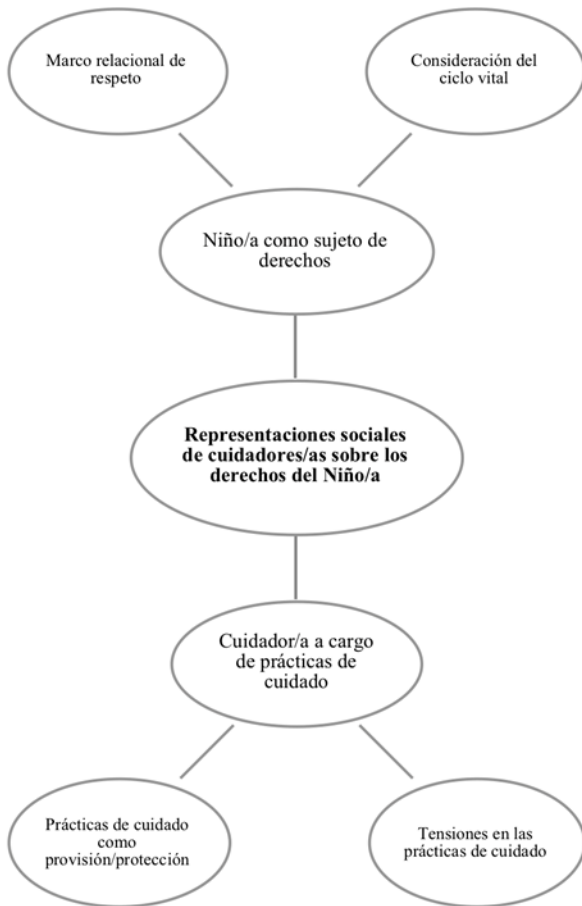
Marco relacional de respeto

Consideración del ciclo vital

Niño/a como sujeto de derechos

Representaciones sociales de cuidadores/as sobre los derechos del Niño/a

Cuidador/a a cargo de prácticas de cuidado

Prácticas de cuidado como provisión/protección

Tensiones en las prácticas de cuidado